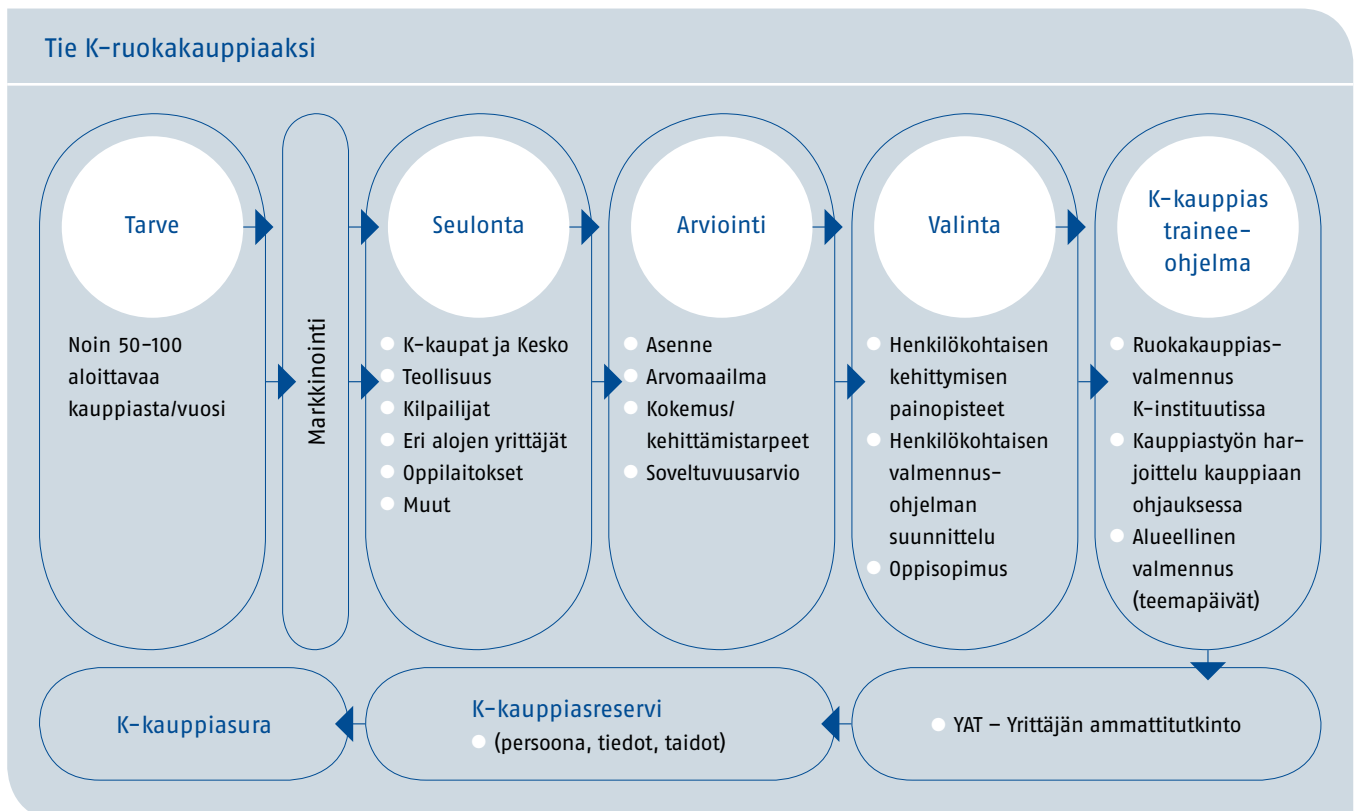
Tie K-ruokakauppiaaksi

Tarve

Noin 50–100 aloittavaa kauppiasta/vuosi

Markkinointi

Seulonta

- K-kaupat ja Kesko
- Teollisuus
- Kilpailijat
- Eri alojen yrittäjät
- Oppilaitokset
- Muut

Arviointi

- Asenne
- Arvomaailma
- Kokemus/kehittämistarpeet
- Soveltuvuusarvio

Valinta

- Henkilökohtaisen kehittymisen painopisteet
- Henkilökohtaisen valmennusohjelman suunnittelu
- Oppisopimus

K-kauppias trainee-ohjelma

- Ruokakauppiasvalmennus K-instituutissa
- Kauppiastyön harjoittelu kauppiaan ohjauksessa
- Alueellinen valmennus (teemapäivät)

YAT – Yrittäjän ammattitutkinto

K-kauppiasreservi
- (persoona, tiedot, taidot)

K-kauppiasura